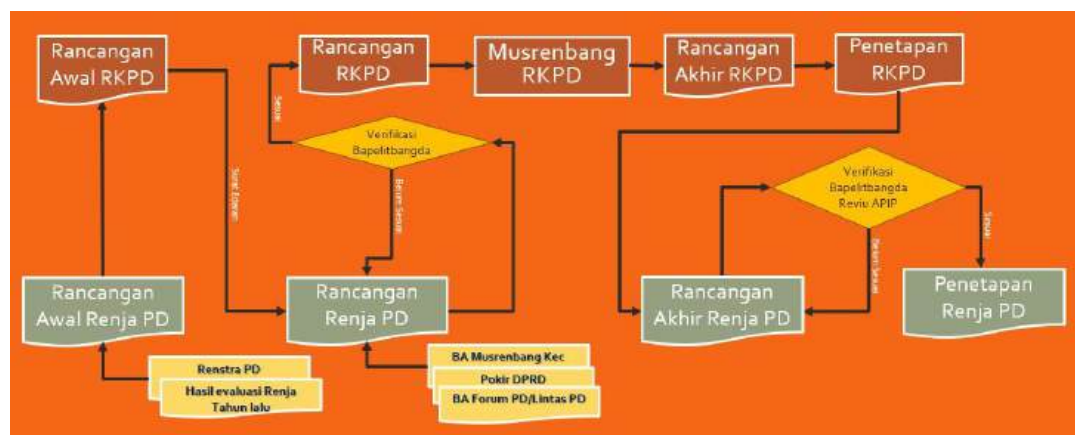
Rancangan Awal RKPD

Rancangan RKPD

Musrenbang RKPD

Rancangan Akhir RKPD

Penetapan RKPD

Sesuai

Verifikasi Bapelitbangda

Surat Edaran

Belum Sesuai

Verifikasi Bapelitbangda Reviu APIP

Sesuai

Belum Sesuai

Rancangan Awal Renja PD

Rancangan Renja PD

Rancangan Akhir Renja PD

Penetapan Renja PD

Renstra PD

Hasil evaluasi Renja Tahun lalu

BA Musrenbang Kec

Pokir DPRD

BA Forum PD/Lintas PD